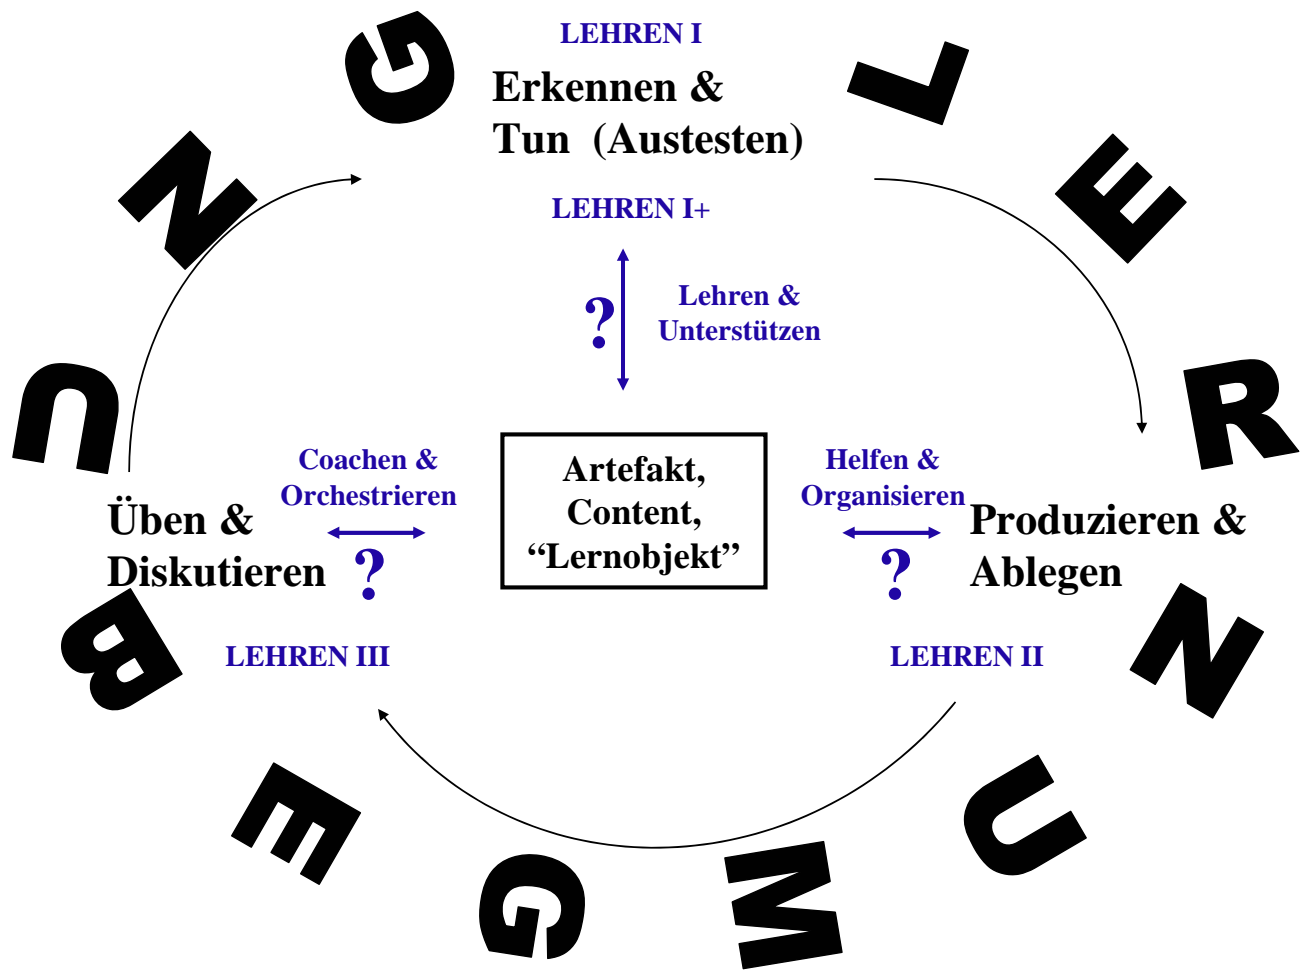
LEHREN I

Erkennen & Tun (Austesten)

LEHREN I+

?

Lehren & Unterstützen

L E R N U M G E B U N G

Coachen & Orchestrieren

Artefakt, Content, “Lernobjekt”

Helfen & Organisieren

Üben & Diskutieren

?

?

Produzieren & Ablegen

LEHREN III

LEHREN II